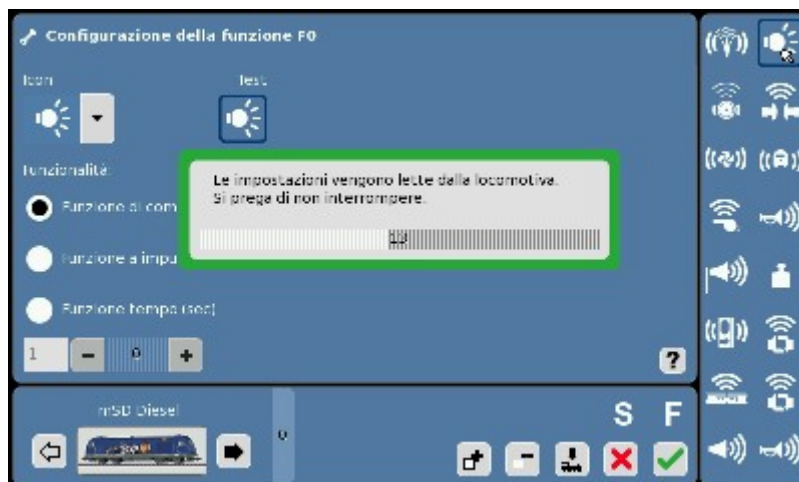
Configurazione della funzione F0

Icon

Test

Funzionalità

Funzione di com

Funzione a impu

Funzione tempo (sec)

1

0

?

Le impostazioni vengono lette dalla locomotiva.
Si prega di non interrompere.

mSD Diesel

0

S

F